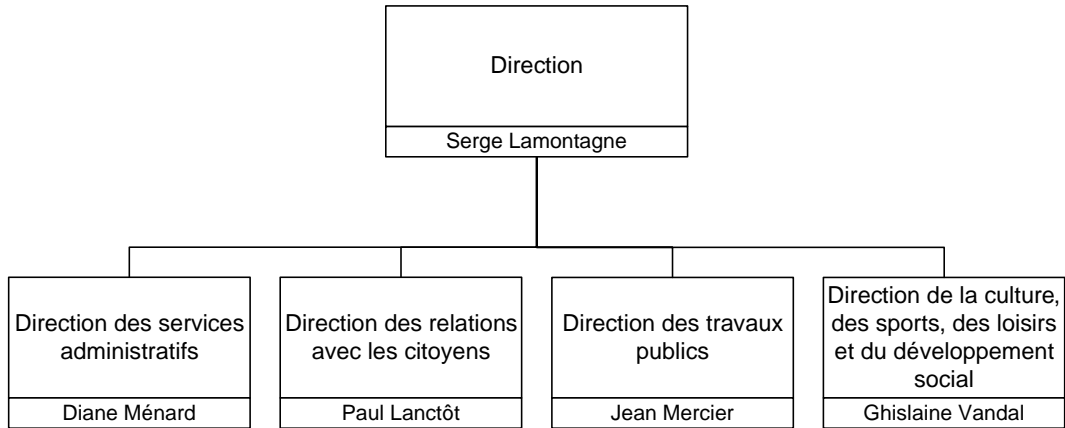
Direction

Serge Lamontagne

Direction des services administratifs

Diane Ménard

Direction des relations avec les citoyens

Paul Lanctôt

Direction des travaux publics

Jean Mercier

Direction de la culture, des sports, des loisirs et du développement social

Ghislaine Vandal